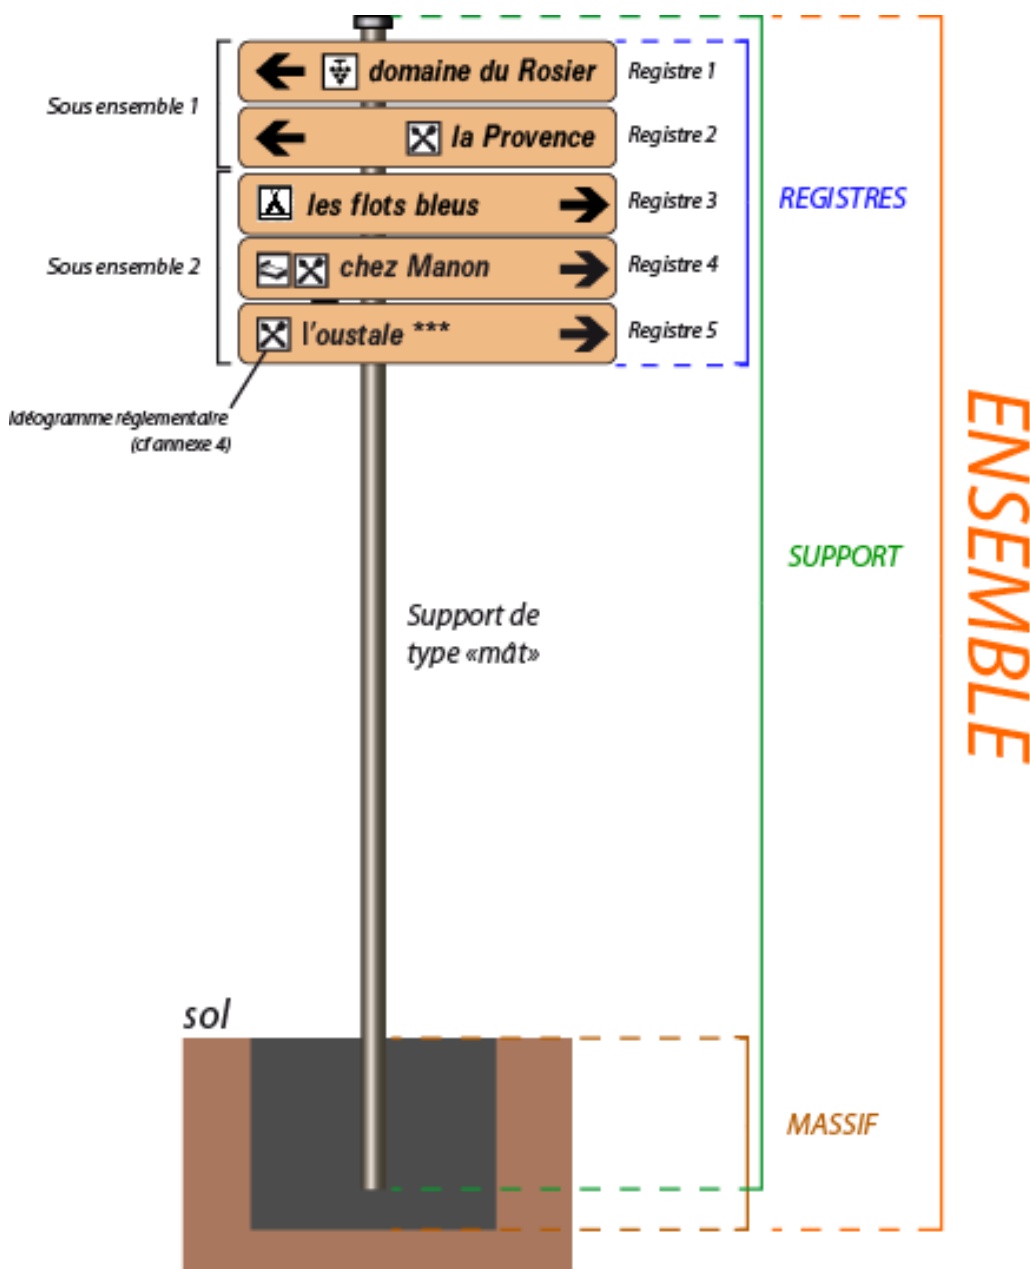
Sous ensemble 1

domaine du Rosier
Registre 1

la Provence
Registre 2

Sous ensemble 2

les flots bleus
Registre 3

chez Manon
Registre 4

l'oustale ***
Registre 5

REGISTRES

Idéogramme réglementaire (cf annexe 4)

SUPPORT

ENSEMBLE

Support de type «mât»

sol

MASSIF